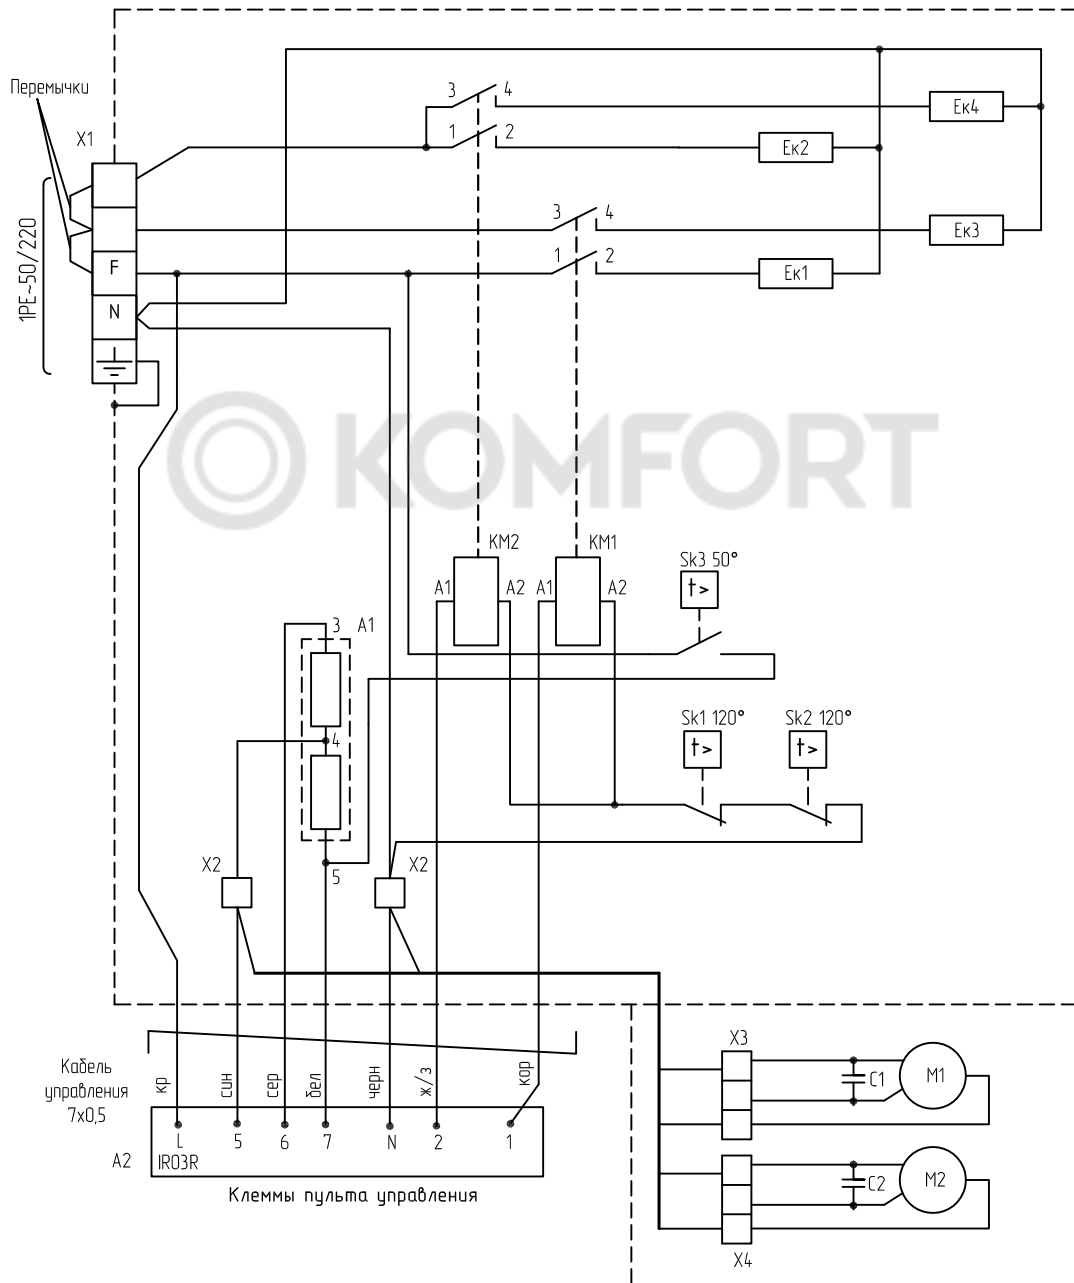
Перемычки

X1

1PE~50/220

F

N

3 4
1 2
3 4
1 2

Ек4
Ек2
Ек3
Ек1

© KOMFORT

KM2
KM1
A1 A2 A1 A2

Sk3 50°
t>

3 A1
4
5

Sk1 120°
t>
Sk2 120°
t>

X2
X2

X3
C1
M1

C2
M2
X4

Кабель управления 7х0,5

кр син сер бел черн ж/з кор

L 5 6 7 N 2 1

A2 IR03R

Клеммы пульта управления